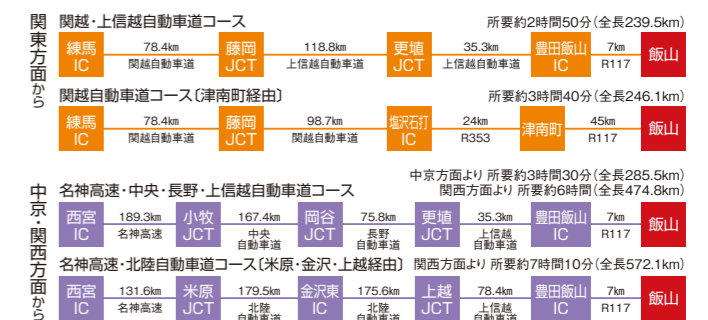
関東方面から

関越・上信越自動車道コース　所要約2時間50分（全長239.5km）

練馬IC　78.4km 関越自動車道　藤岡JCT　118.8km 上信越自動車道　更埴JCT　35.3km 上信越自動車道　豊田飯山IC　7km R117　飯山

関越自動車道コース〔津南町経由〕　所要約3時間40分（全長246.1km）

練馬IC　78.4km 関越自動車道　藤岡JCT　98.7km 関越自動車道　塩沢石打IC　24km R353　津南町　45km R117　飯山

中京・関西方面から

名神高速・中央・長野・上信越自動車道コース　中京方面より 所要約3時間30分（全長285.5km）関西方面より 所要約6時間（全長474.8km）

西宮IC　189.3km 名神高速　小牧JCT　167.4km 中央自動車道　岡谷JCT　75.8km 長野自動車道　更埴JCT　35.3km 上信越自動車道　豊田飯山IC　7km R117　飯山

名神高速・北陸自動車道コース〔米原・金沢・上越経由〕　関西方面より 所要約7時間10分（全長572.1km）

西宮IC　131.6km 名神高速　米原JCT　179.5km 北陸自動車道　金沢東IC　175.6km 北陸自動車道　上越JCT　78.4km 上信越自動車道　豊田飯山IC　7km R117　飯山